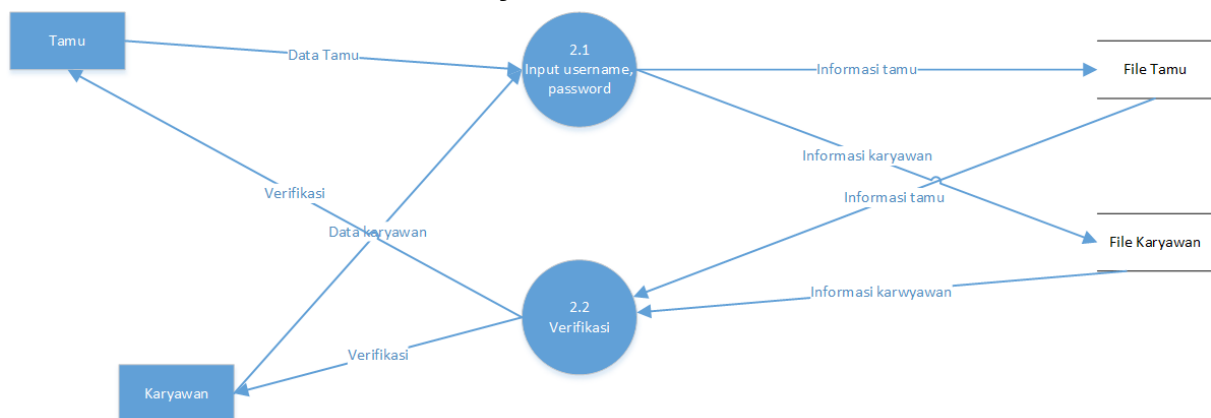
Tamu

Data Tamu

2.1
Input username, password

Informasi tamu

File Tamu

Informasi karyawan

Verifikasi

Informasi tamu

Data karyawan

File Karyawan

2.2
Verifikasi

Informasi karwyawan

Verifikasi

Karyawan